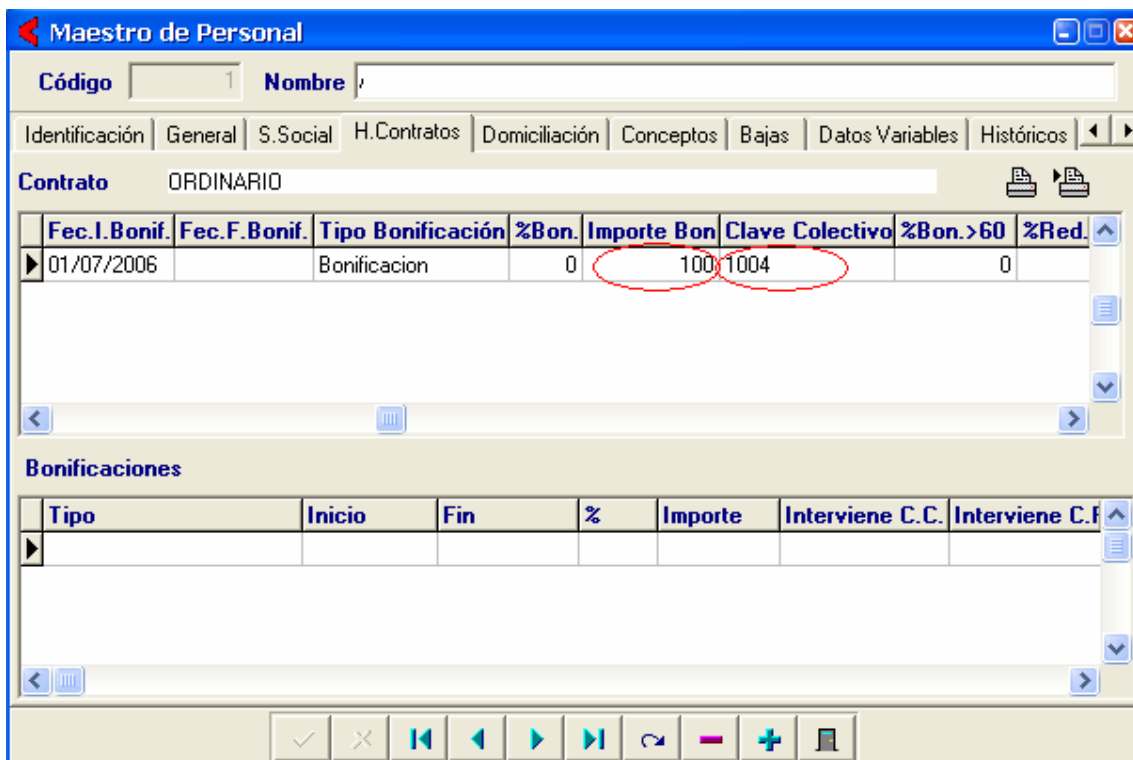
Maestro de Personal

Código 1 Nombre

Identificación | General | S.Social | H.Contratos | Domiciliación | Conceptos | Bajas | Datos Variables | Históricos

Contrato ORDINARIO

| Fec.I.Bonif. | Fec.F.Bonif. | Tipo Bonificación | %Bon. | Importe Bon | Clave Colectivo | %Bon.>60 | %Red. |
|---|---|---|---|---|---|---|---|
| 01/07/2006 | | Bonificacion | 0 | 100 | 1004 | 0 | |

Bonificaciones

| Tipo | Inicio | Fin | % | Importe | Interviene C.C. | Interviene C.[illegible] |
|---|---|---|---|---|---|---|
| | | | | | | |